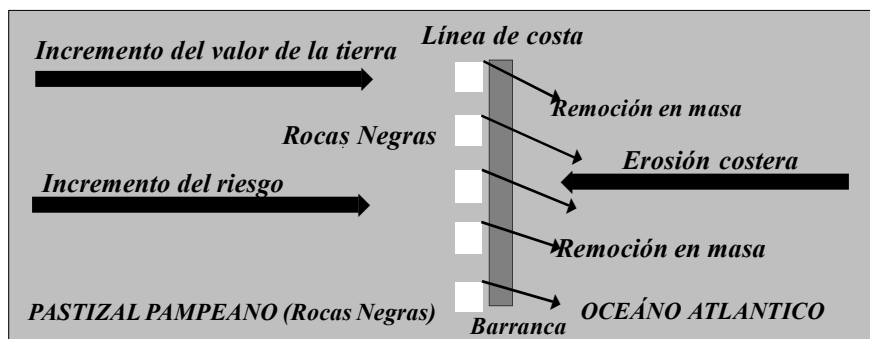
Incremento del valor de la tierra

Línea de costa

Remoción en masa

Rocas Negras

Erosión costera

Incremento del riesgo

Remoción en masa

PASTIZAL PAMPEANO (Rocas Negras)

Barranca

OCEÁNO ATLANTICO